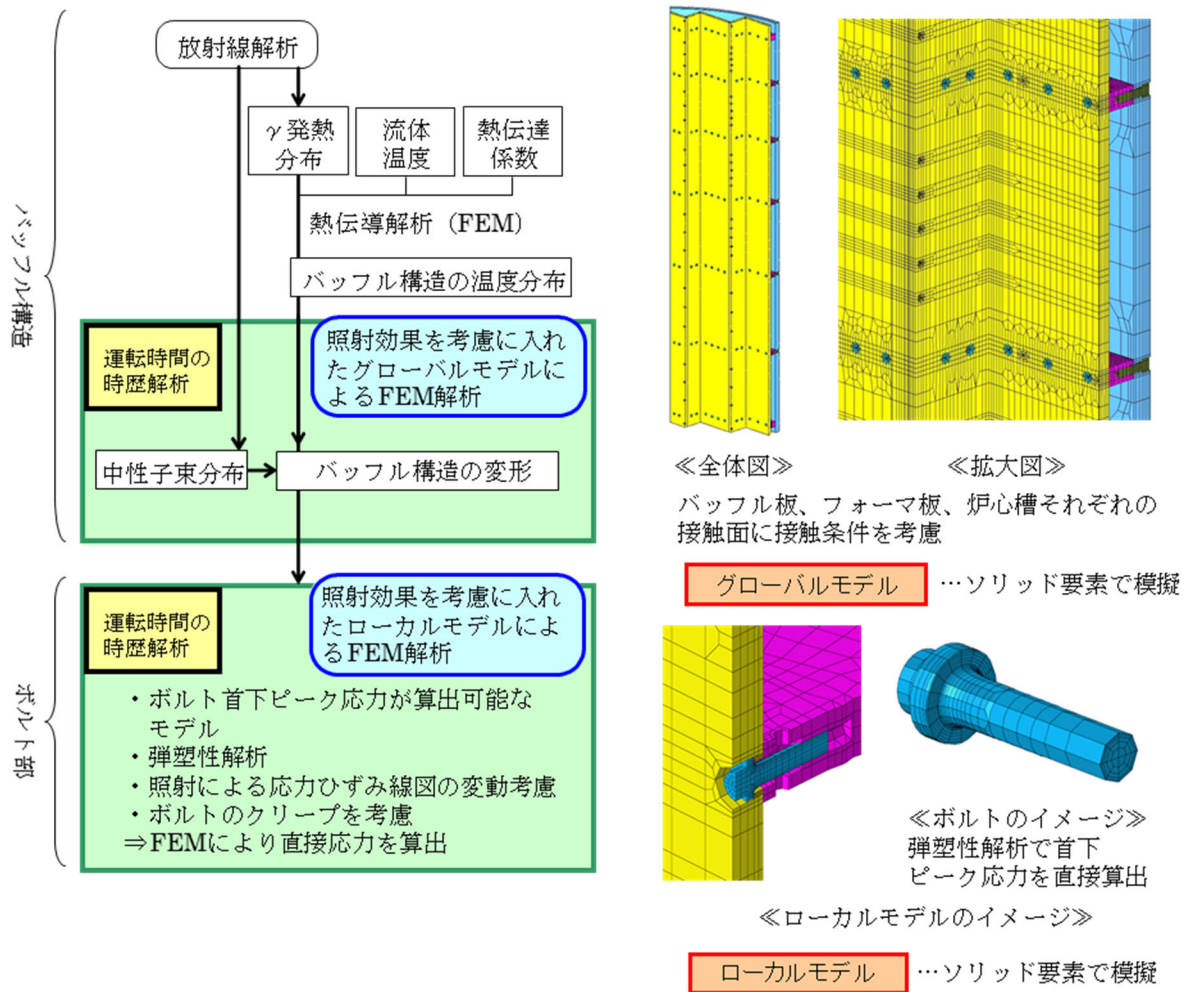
バッフル構造

放射線解析

γ発熱分布

流体温度

熱伝達係数

熱伝導解析（FEM）

バッフル構造の温度分布

運転時間の時歴解析

照射効果を考慮に入れたグローバルモデルによるFEM解析

中性子束分布

バッフル構造の変形

ボルト部

運転時間の時歴解析

照射効果を考慮に入れたローカルモデルによるFEM解析

・ボルト首下ピーク応力が算出可能なモデル
・弾塑性解析
・照射による応力ひずみ線図の変動考慮
・ボルトのクリープを考慮
⇒FEMにより直接応力を算出

≪全体図≫

≪拡大図≫

バッフル板、フォーマ板、炉心槽それぞれの接触面に接触条件を考慮

グローバルモデル …ソリッド要素で模擬

≪ボルトのイメージ≫
弾塑性解析で首下ピーク応力を直接算出

≪ローカルモデルのイメージ≫

ローカルモデル …ソリッド要素で模擬